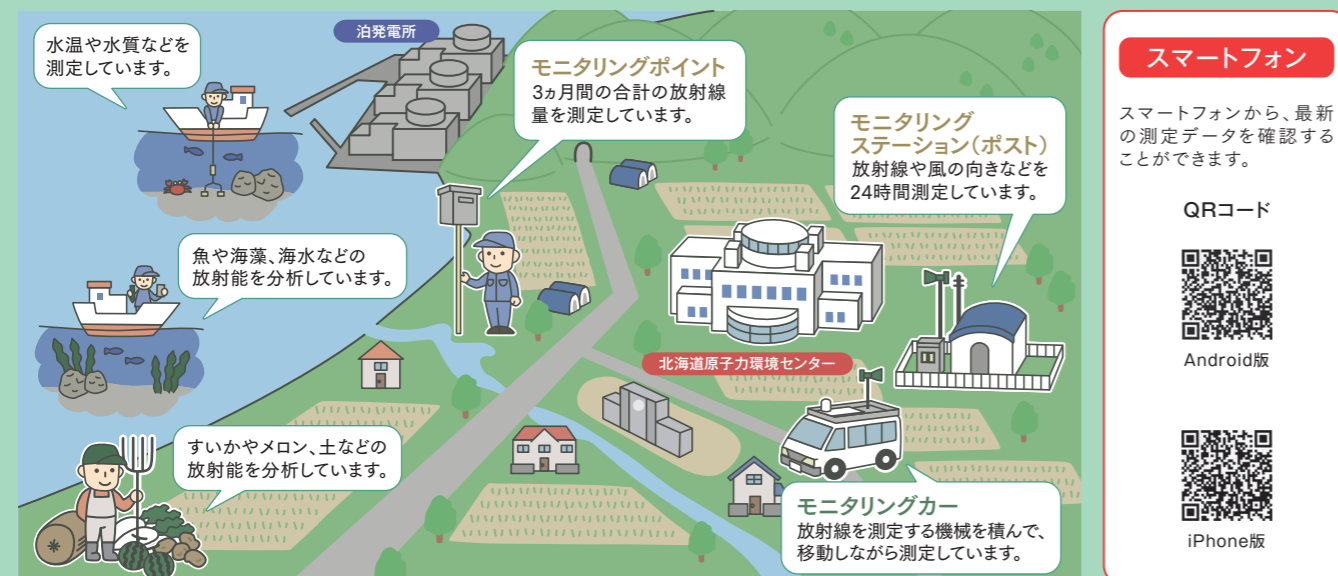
水温や水質などを測定しています。

泊発電所

モニタリングポイント
3ヵ月間の合計の放射線量を測定しています。

モニタリングステーション(ポスト)
放射線や風の向きなどを24時間測定しています。

魚や海藻、海水などの放射能を分析しています。

北海道原子力環境センター

すいかやメロン、土などの放射能を分析しています。

モニタリングカー
放射線を測定する機械を積んで、移動しながら測定しています。

スマートフォン

スマートフォンから、最新の測定データを確認することができます。

QRコード

Android版

iPhone版